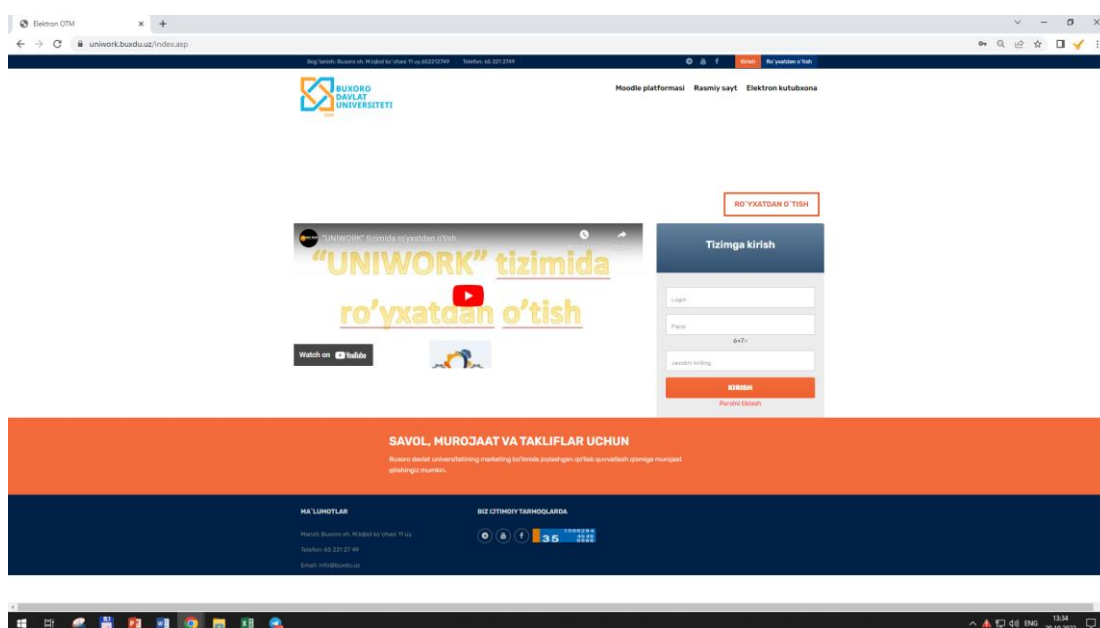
Elektron OTM

uniwork.buxdu.uz/index.asp

Bog'lanish: Buxoro sh. M.Iqbol ko'chasi 11-uy, 652212749 Telefon: 65 221 2749

Kirish Ro'yxatdan o'tish

BUXORO DAVLAT UNIVERSITETI

Moodle platformasi Rasmiy sayt Elektron kutubxona

RO`YXATDAN O`TISH

"UNIWORK" tizimida ro'yxatdan o'tish

"UNIWORK" tizimida ro'yxatdan o'tish

Watch on YouTube

Tizimga kirish

Login

Parol

6+7=

Javobni kiriting

KIRISH

Parolni tiklash

SAVOL, MUROJAAT VA TAKLIFLAR UCHUN

Buxoro davlat universitetining marketing bo'limida joylashgan qo'llab quvvatlash ofisiga murojaat qilishingiz mumkin.

MA`LUMOTLAR

Manzil: Buxoro sh. M.Iqbol ko'chasi 11-uy

Telefon: 65 221 27 49

Email: info@buxdu.uz

BIZ IJTIMOIY TARMOQLARDA

35

ENG 13:34